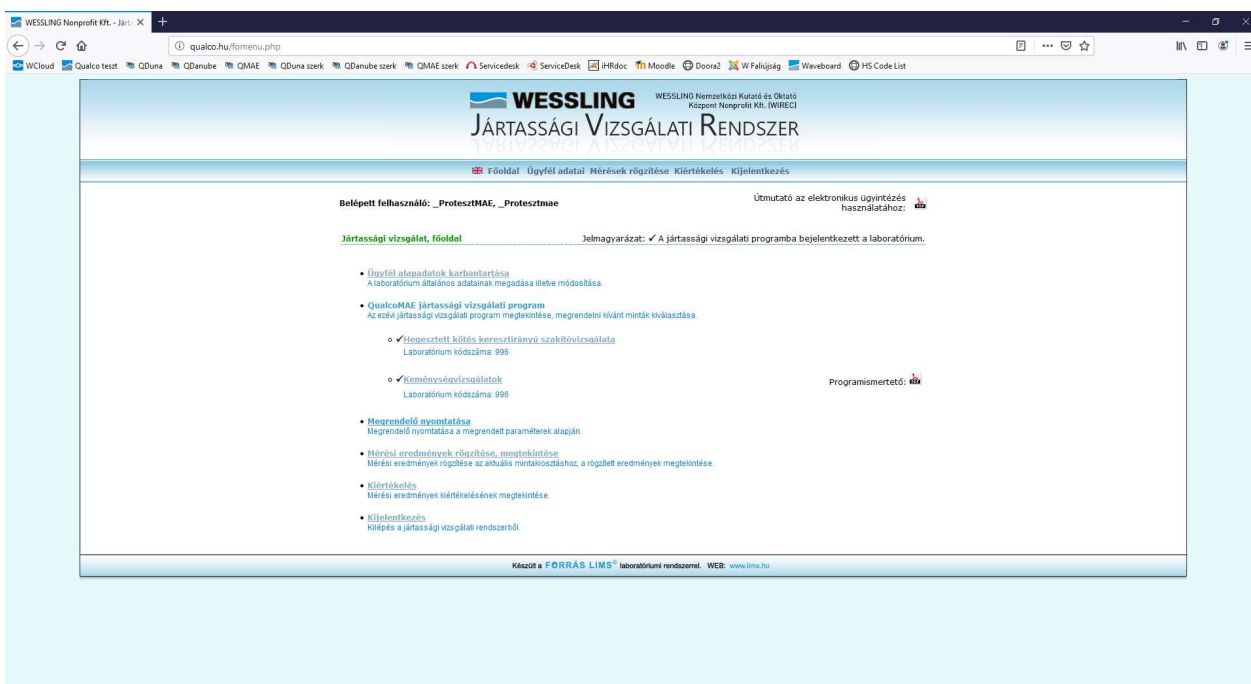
WESSLING Nonprofit Kft. - Járt ×

qualco.hu/fomenu.php

WCloud Qualco teszt QDuna QDanube QMAE QDuna szerk QDanube szerk QMAE szerk Servicedesk ServiceDesk iHRdoc Moodle Doora2 W Faliújság Waveboard HS Code List

WESSLING WESSLING Nemzetközi Kutató és Oktató Központ Nonprofit Kft. (WIREC)

JÁRTASSÁGI VIZSGÁLATI RENDSZER

Főoldal Ügyfél adatai Mérések rögzítése Kiértékelés Kijelentkezés

Belépett felhasználó: _ProtesztMAE, _Protesztmae

Útmutató az elektronikus ügyintézés használatához:

Jártassági vizsgálat, főoldal

Jelmagyarázat: ✓ A jártassági vizsgálati programba bejelentkezett a laboratórium.

• Ügyfél alapadatok karbantartása
A laboratórium általános adatainak megadása illetve módosítása.

• QualcoMAE jártassági vizsgálati program
Az ezévi jártassági vizsgálati program megtekintése, megrendelni kívánt minták kiválasztása.

◦ ✓Hegesztett kötés keresztirányú szakítóvizsgálata
Laboratórium kódszáma: 996

◦ ✓Keménységvizsgálatok
Laboratórium kódszáma: 996

Programismertető:

• Megrendelő nyomtatása
Megrendelő nyomtatása a megrendelt paraméterek alapján.

• Mérési eredmények rögzítése, megtekintése
Mérési eredmények rögzítése az aktuális mintakiosztáshoz, a rögzített eredmények megtekintése.

• Kiértékelés
Mérési eredmények kiértékelésének megtekintése.

• Kijelentkezés
Kilépés a jártassági vizsgálati rendszerből.

Készült a FORRÁS LIMS® laboratóriumi rendszerrel. WEB: www.lims.hu